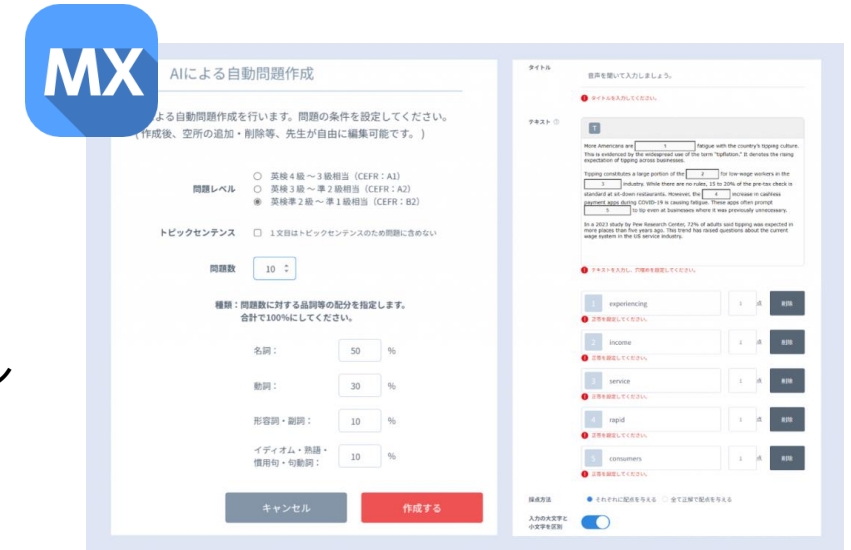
MX

AIによる自動問題作成

よる自動問題作成を行います。問題の条件を設定してください。（作成後、空所の追加・削除等、先生が自由に編集可能です。）

問題レベル
○ 英検４級～３級相当（CEFR：A1）
○ 英検３級～準２級相当（CEFR：A2）
◉ 英検準２級～準１級相当（CEFR：B2）

トピックセンテンス
□ １文目はトピックセンテンスのため問題に含めない

問題数 10

種類：問題数に対する品詞等の配分を指定します。
合計で100%にしてください。

名詞： 50 %
動詞： 30 %
形容詞・副詞： 10 %
イディオム・熟語・慣用句・句動詞： 10 %

キャンセル
作成する

タイトル
音声を聞いて入力しましょう。
タイトルを入力してください。

テキスト

More Americans are [ 1 ] fatigue with the country's tipping culture. This is evidenced by the widespread use of the term "tipflation." It denotes the rising expectation of tipping across businesses.

Tipping constitutes a large portion of the [ 2 ] for low-wage workers in the [ 3 ] industry. While there are no rules, 15 to 20% of the pre-tax check is standard at sit-down restaurants. However, the [ 4 ] increase in cashless payment apps during COVID-19 is causing fatigue. These apps often prompt [ 5 ] to tip even at businesses where it was previously unnecessary.

In a 2023 study by Pew Research Center, 72% of adults said tipping was expected in more places than five years ago. This trend has raised questions about the current wage system in the US service industry.

テキストを入力し、穴埋めを設定してください。

1 experiencing 1 点 削除
正答を設定してください。
2 income 1 点 削除
正答を設定してください。
3 service 1 点 削除
正答を設定してください。
4 rapid 1 点 削除
正答を設定してください。
5 consumers 1 点 削除
正答を設定してください。

採点方法 ● それぞれに配点を与える ○ 全て正解で配点を与える

入力の大文字と小文字を区別